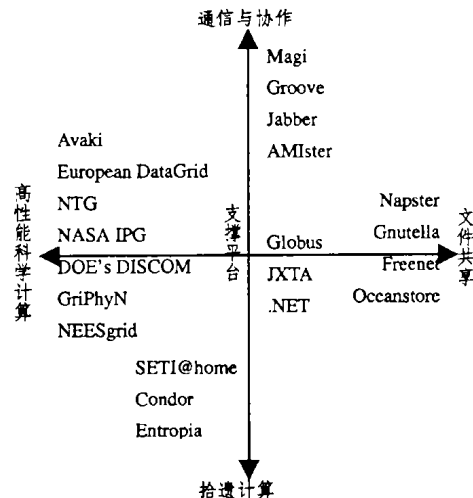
通信与协作

Magi
Groove
Jabber
AMIster

Avaki
European DataGrid
NTG
NASA IPG
DOE's DISCOM
GriPhyN
NEESgrid

高性能科学计算

支撑平台

Globus
JXTA
.NET

Napster
Gnutella
Freenet
Occanstore

文件共享

SETI@home
Condor
Entropia

拾遗计算